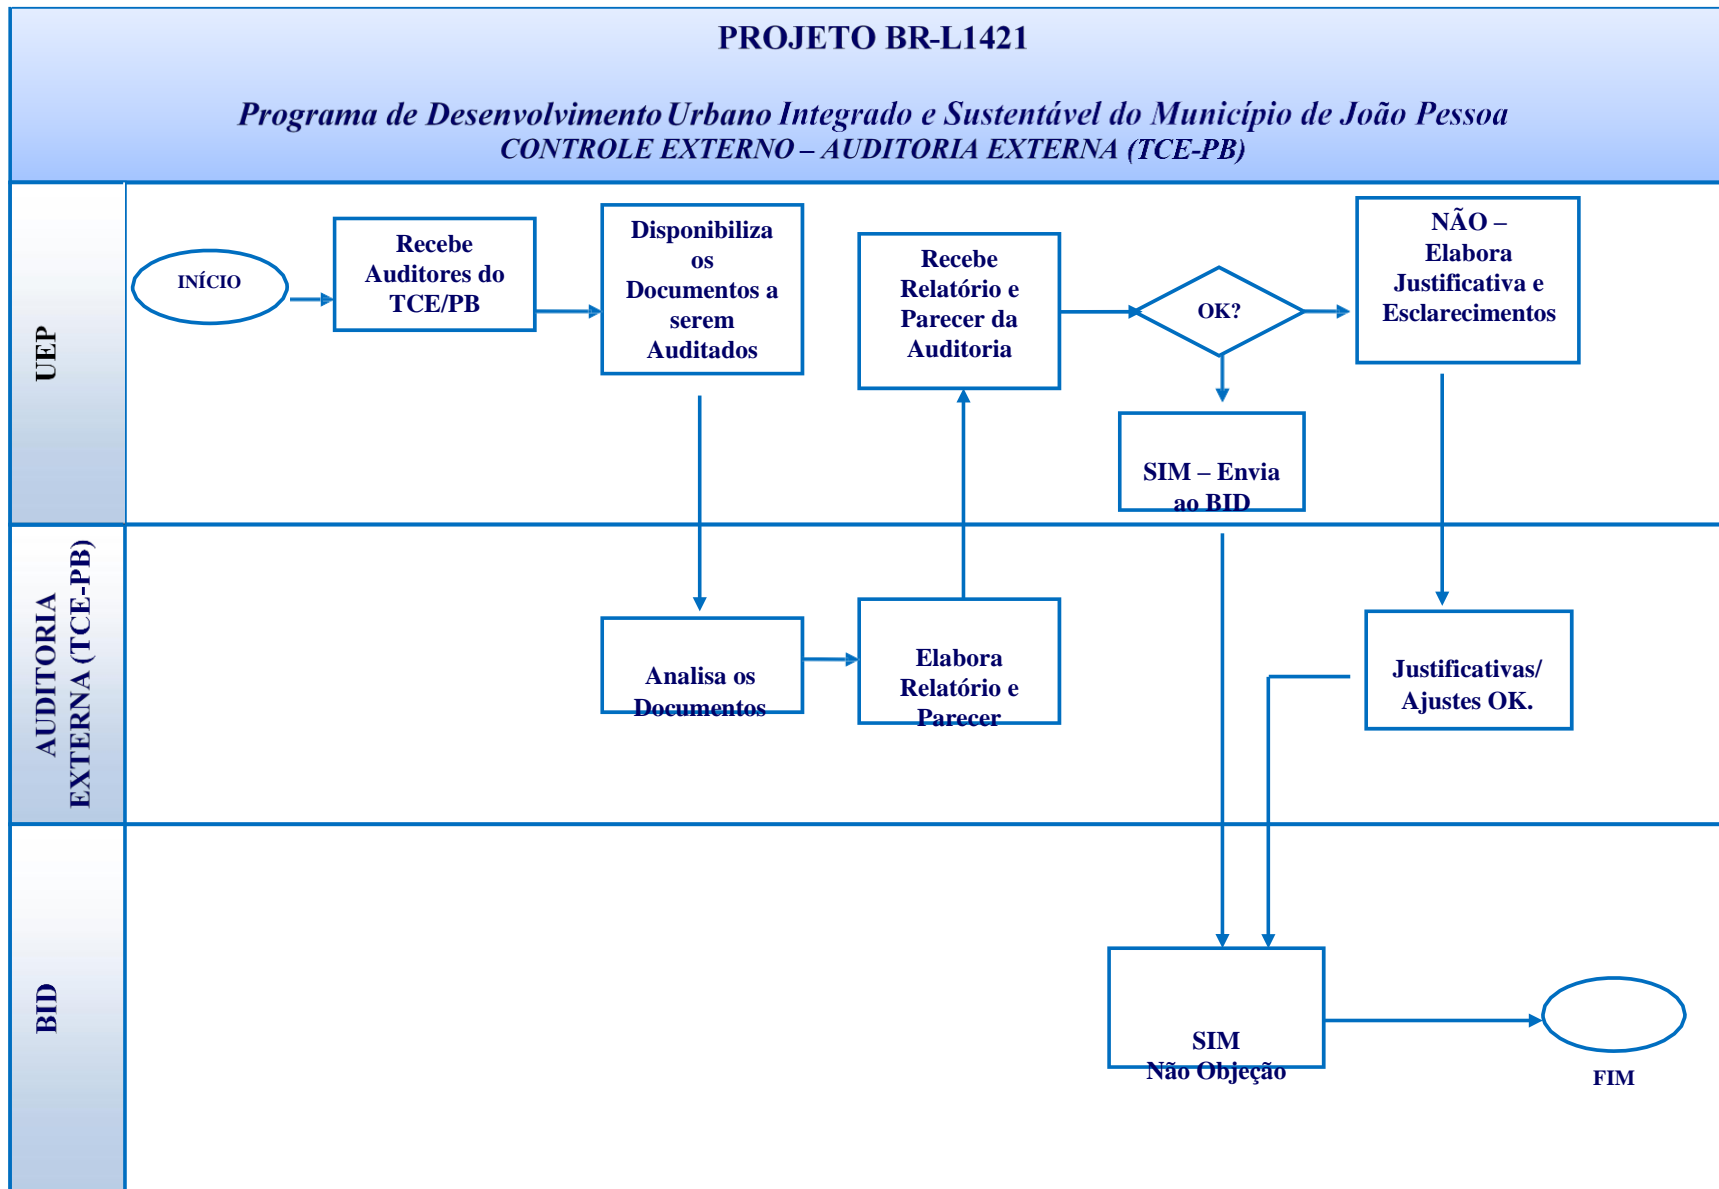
PROJETO BR-L1421

Programa de Desenvolvimento Urbano Integrado e Sustentável do Município de João Pessoa
CONTROLE EXTERNO – AUDITORIA EXTERNA (TCE-PB)

UEP

INÍCIO

Recebe Auditores do TCE/PB

Disponibiliza os Documentos a serem Auditados

Recebe Relatório e Parecer da Auditoria

OK?

NÃO – Elabora Justificativa e Esclarecimentos

SIM – Envia ao BID

AUDITORIA EXTERNA (TCE-PB)

Analisa os Documentos

Elabora Relatório e Parecer

Justificativas/ Ajustes OK.

BID

SIM Não Objeção

FIM